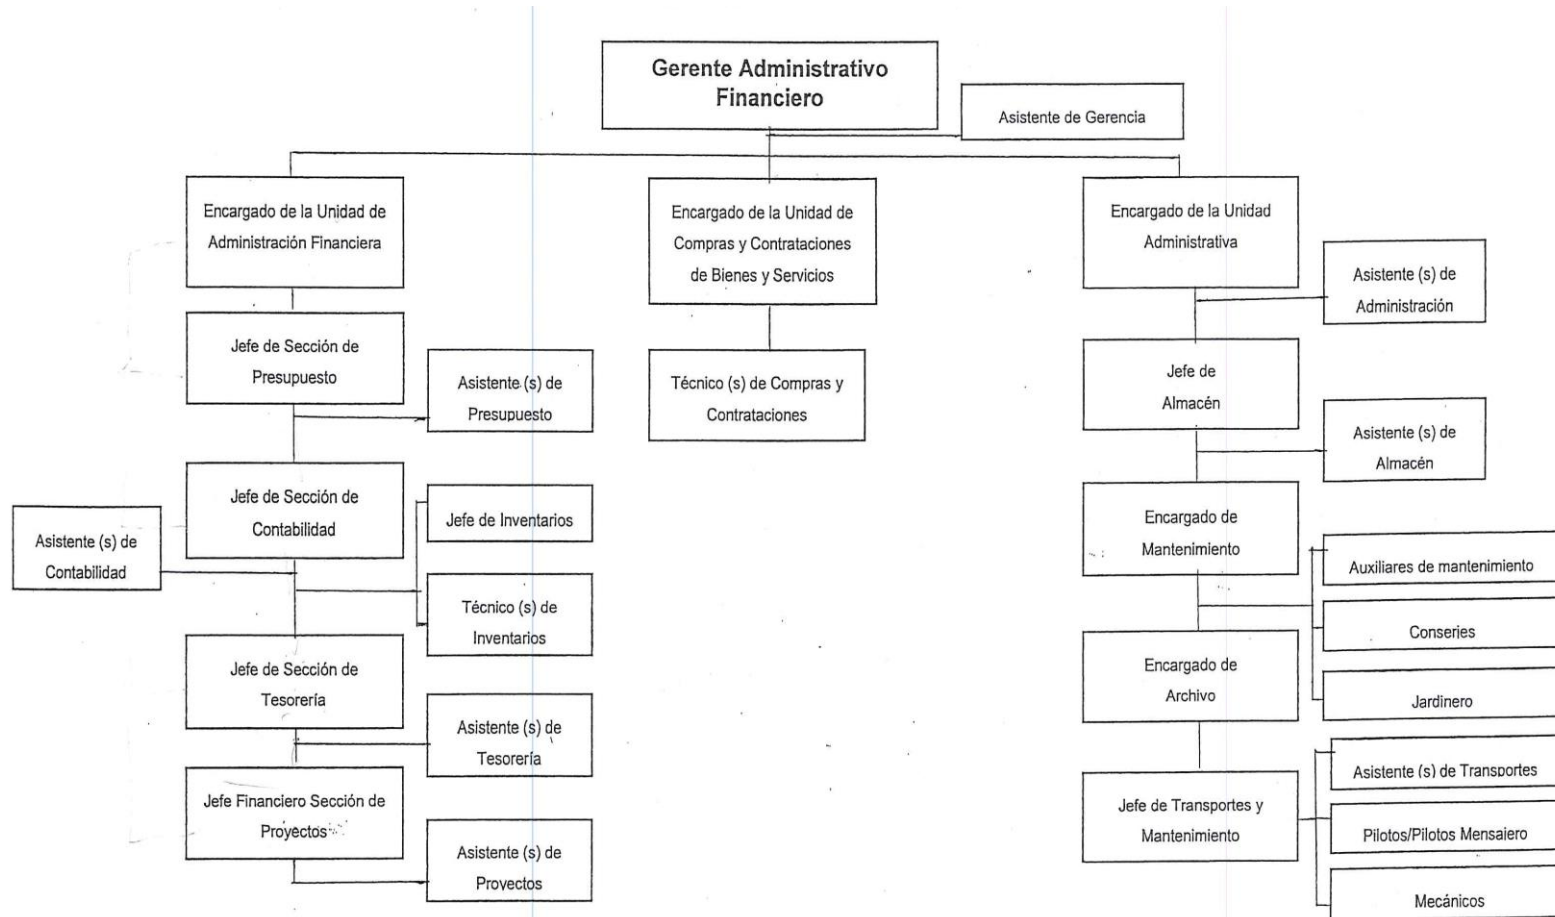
Gerente Administrativo Financiero

Asistente de Gerencia

Encargado de la Unidad de Administración Financiera

Jefe de Sección de Presupuesto

Asistente (s) de Presupuesto

Jefe de Sección de Contabilidad

Asistente (s) de Contabilidad

Jefe de Inventarios

Técnico (s) de Inventarios

Jefe de Sección de Tesorería

Asistente (s) de Tesorería

Jefe Financiero Sección de Proyectos

Asistente (s) de Proyectos

Encargado de la Unidad de Compras y Contrataciones de Bienes y Servicios

Técnico (s) de Compras y Contrataciones

Encargado de la Unidad Administrativa

Asistente (s) de Administración

Jefe de Almacén

Asistente (s) de Almacén

Encargado de Mantenimiento

Auxiliares de mantenimiento

Conseries

Jardinero

Encargado de Archivo

Jefe de Transportes y Mantenimiento

Asistente (s) de Transportes

Pilotos/Pilotos Mensajero

Mecánicos